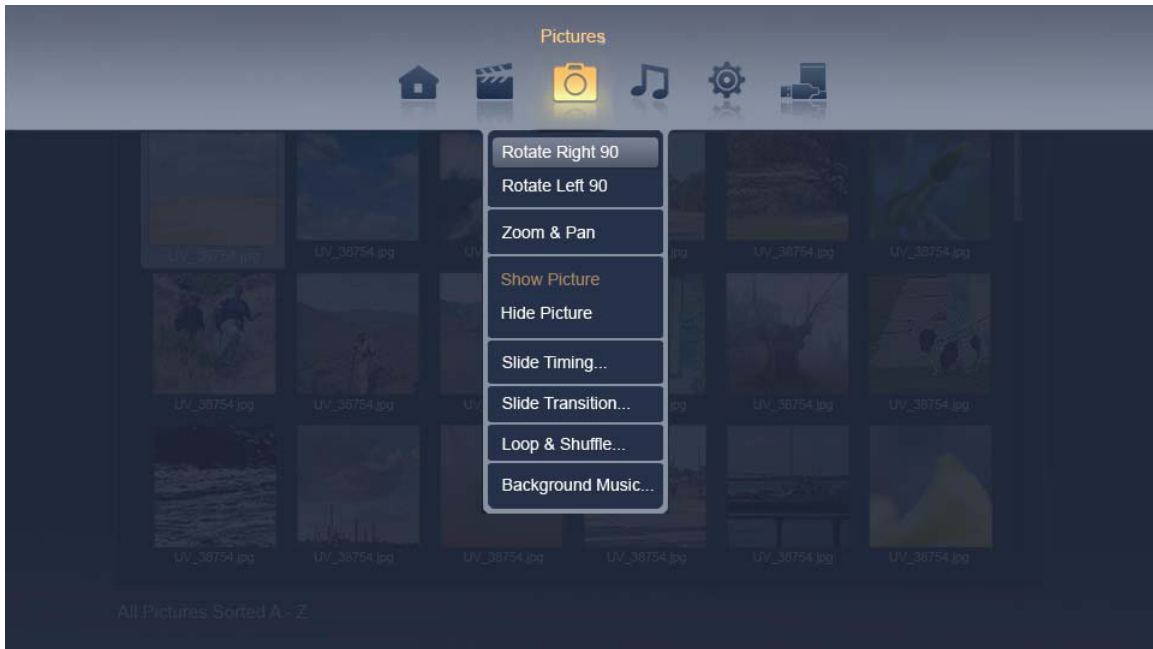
Pictures

Rotate Right 90
Rotate Left 90

Zoom & Pan

Show Picture
Hide Picture

Slide Timing...

Slide Transition...

Loop & Shuffle...

Background Music...

UV_38754.jpg UV_38754.jpg UV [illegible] jpg UV_38754.jpg UV_38754.jpg

UV_38754.jpg UV_38754.jpg UV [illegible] jpg UV_38754.jpg UV_38754.jpg

UV_38754.jpg UV_38754.jpg UV_38754.jpg UV_38754.jpg UV_38754.jpg UV_38754.jpg

All Pictures Sorted A - Z